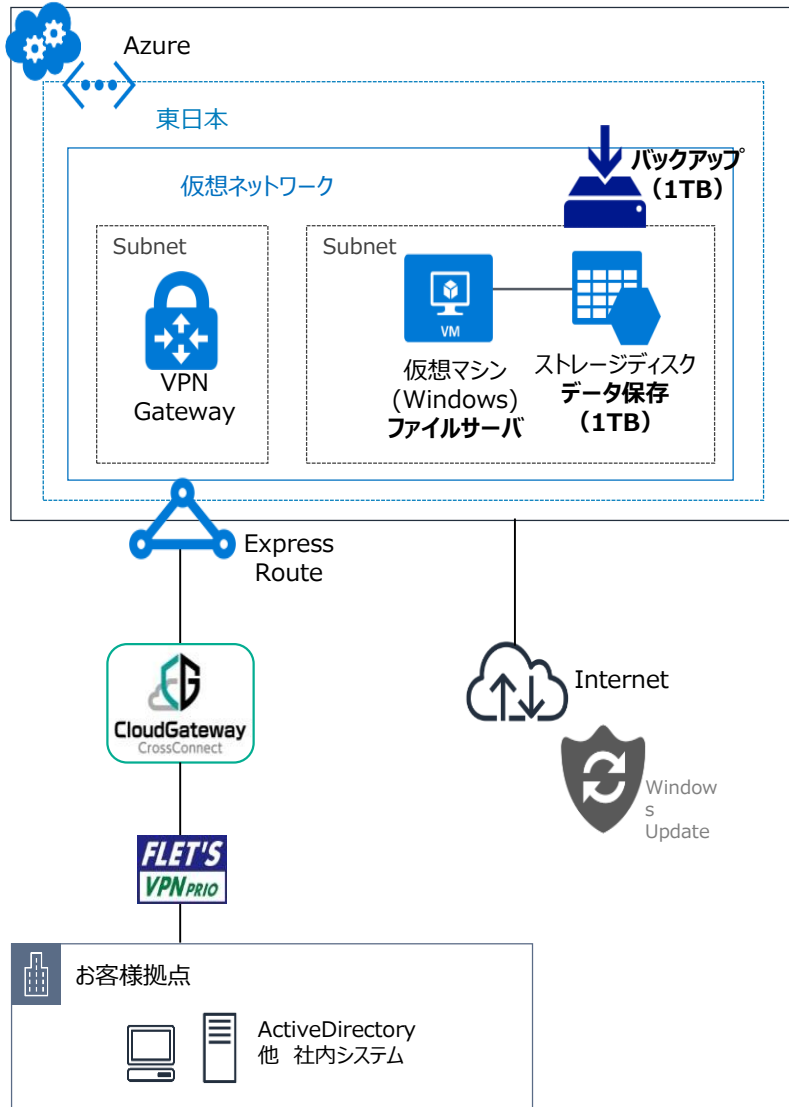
Azure

東日本

仮想ネットワーク

バックアップ
（1TB）

Subnet

VPN
Gateway

Subnet

VM

仮想マシン
（Windows）
ファイルサーバ

ストレージディスク
データ保存
（1TB）

Express
Route

CloudGateway
CrossConnect

FLET'S
VPN PRIO

Internet

Windows
Update

お客様拠点

ActiveDirectory
他　社内システム